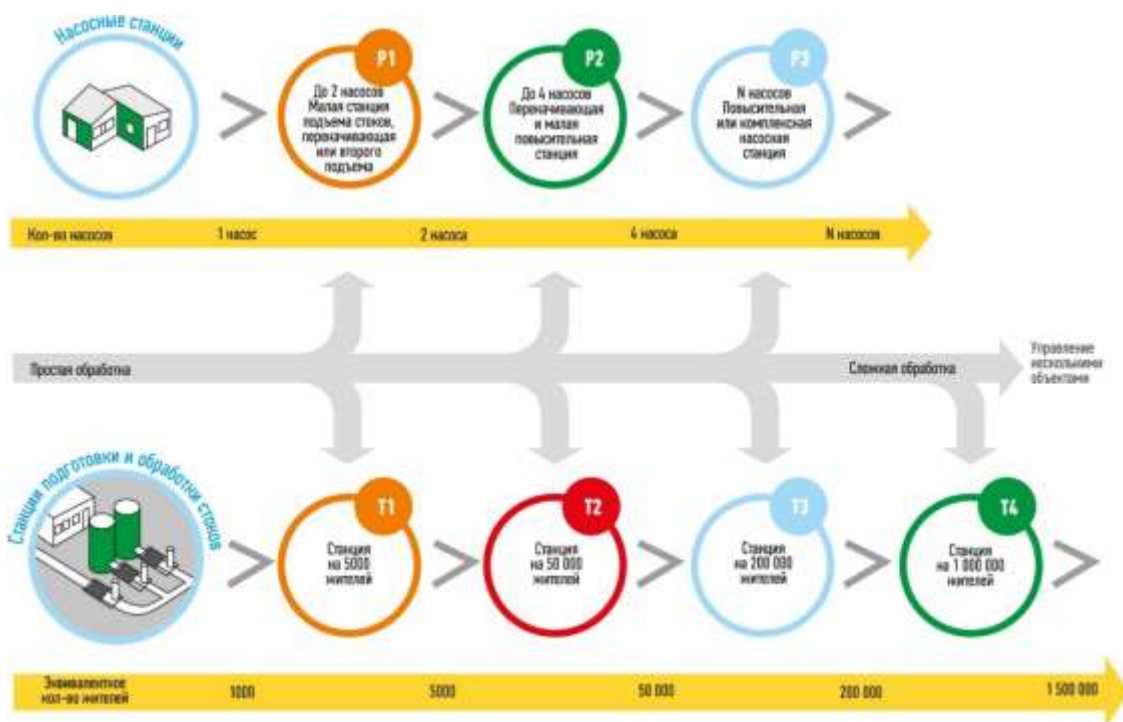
Насосные станции

P1
До 2 насосов
Малая станция подъема стоков, перекачивающая или второго подъема

P2
До 4 насосов
Перекачивающая и малая повысительная станция

P3
N насосов
Повысительная или комплексная насосная станция

Кол-во насосов
1 насос
2 насоса
4 насоса
N насосов

Простая обработка
Сложная обработка
Управление несколькими объектами

Станции подготовки и обработки стоков

T1
Станция на 5000 жителей

T2
Станция на 50 000 жителей

T3
Станция на 200 000 жителей

T4
Станция на 1 000 000 жителей

Эквивалентное кол-во жителей
1000
5000
50 000
200 000
1 500 000